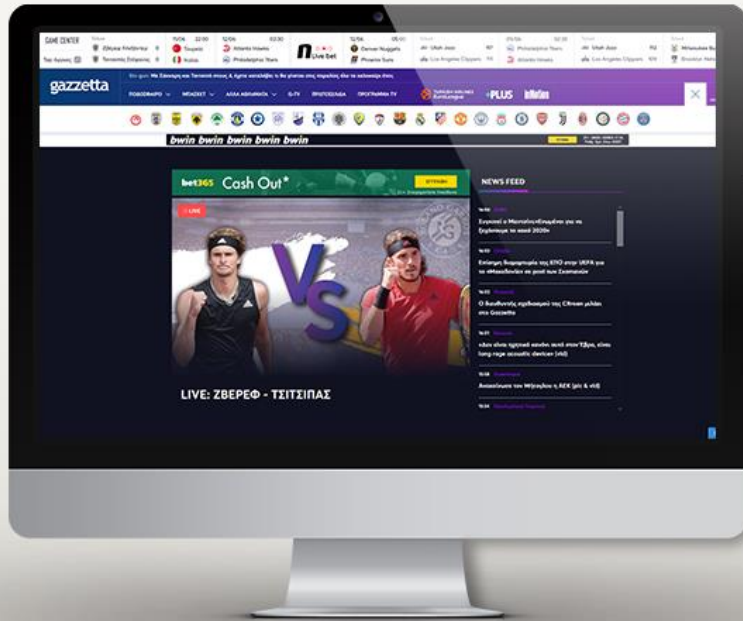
GAME CENTER

gazzetta

ΠΟΔΟΣΦΑΙΡΟ ΜΠΑΣΚΕΤ ΑΛΛΑ ΑΘΛΗΜΑΤΑ G-TV ΠΡΩΤΟΣΕΛΙΔΑ ΠΡΟΓΡΑΜΜΑ TV

Live bet

Atlanta Hawks

Philadelphia 76ers

Denver Nuggets

Phoenix Suns

Utah Jazz

Los Angeles Clippers

Milwaukee Bucks

Brooklyn Nets

EuroLeague

+PLUS

bwin bwin bwin bwin bwin

bet365 Cash Out*

LIVE

LIVE: ΖΒΕΡΕΦ - ΤΣΙΤΣΙΠΑΣ

NEWS FEED

Ο διευθυντής σχεδιασμού της Citroen μιλάει στο Gazzetta

Αναχώρησε για Μπολόνια ο AEK (pic & vid)

long range acoustic devices (vid)